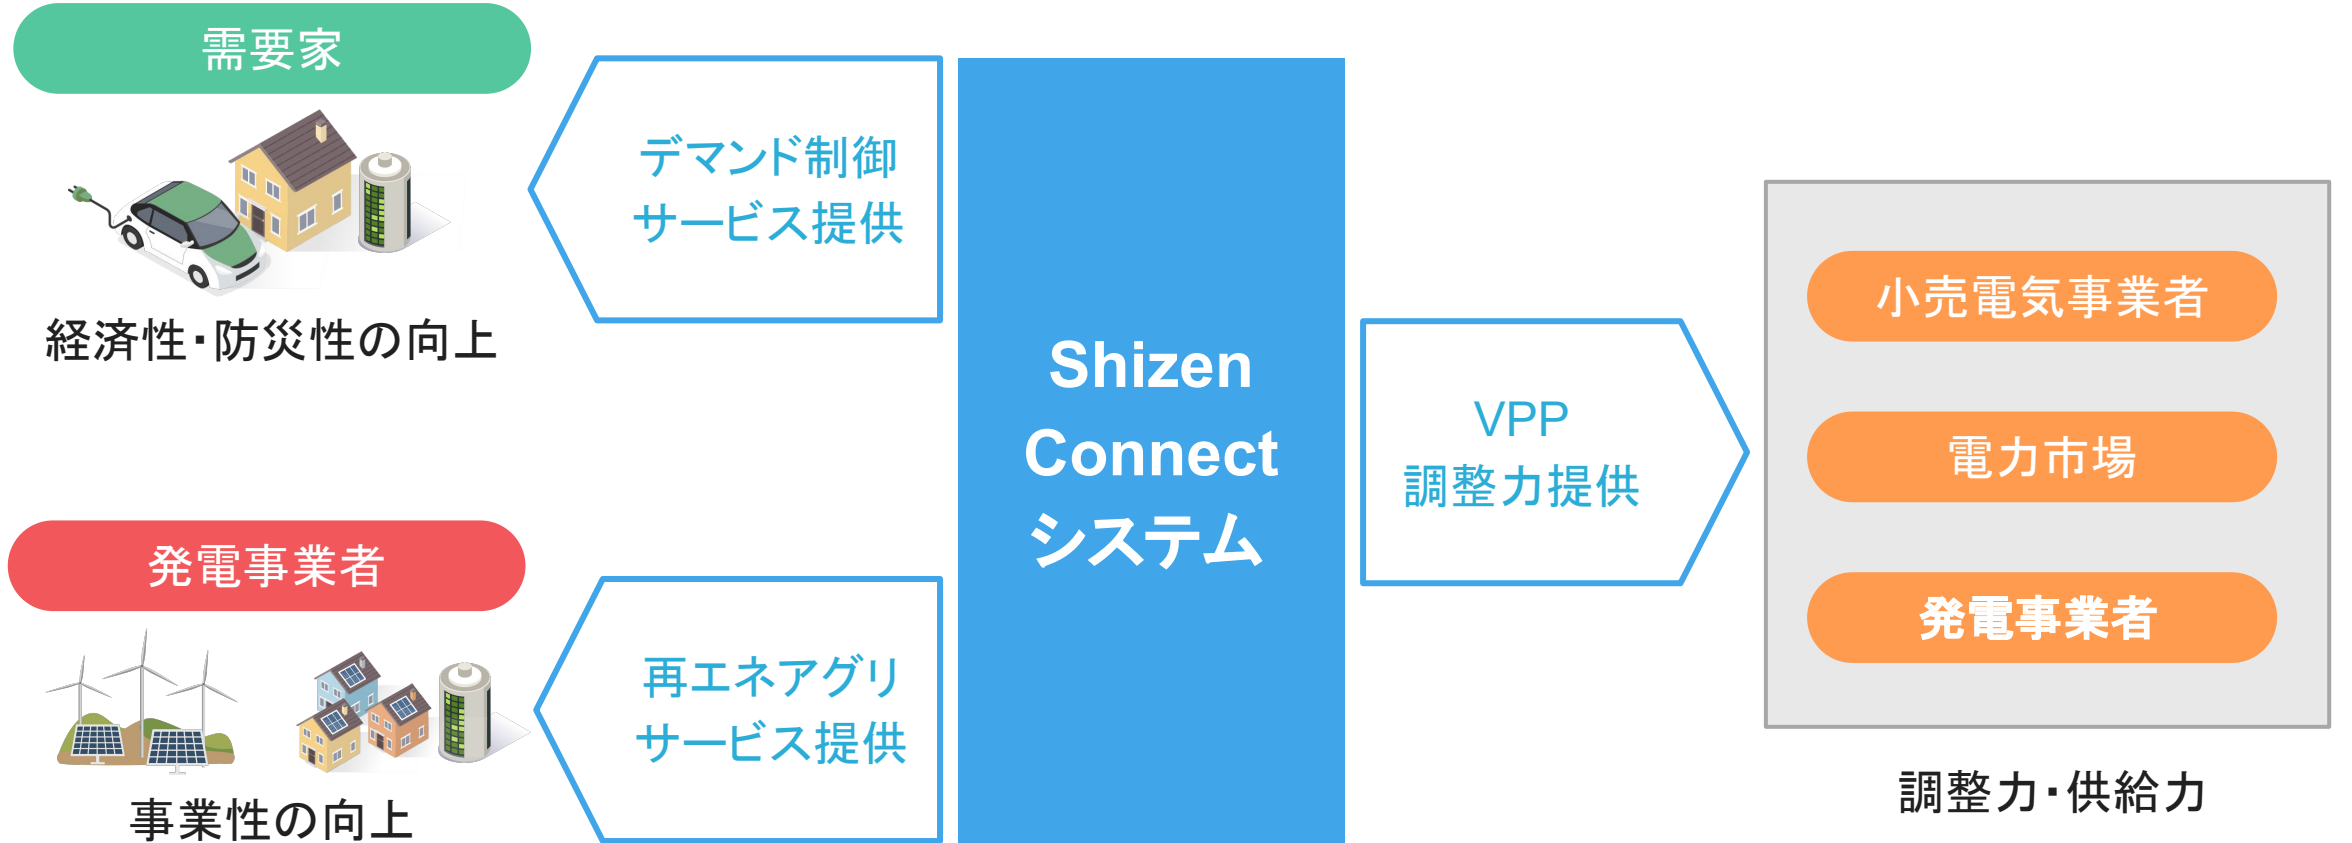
需要家

経済性・防災性の向上

発電事業者

事業性の向上

デマンド制御
サービス提供

再エネアグリ
サービス提供

Shizen
Connect
システム

VPP
調整力提供

小売電気事業者

電力市場

発電事業者

調整力・供給力